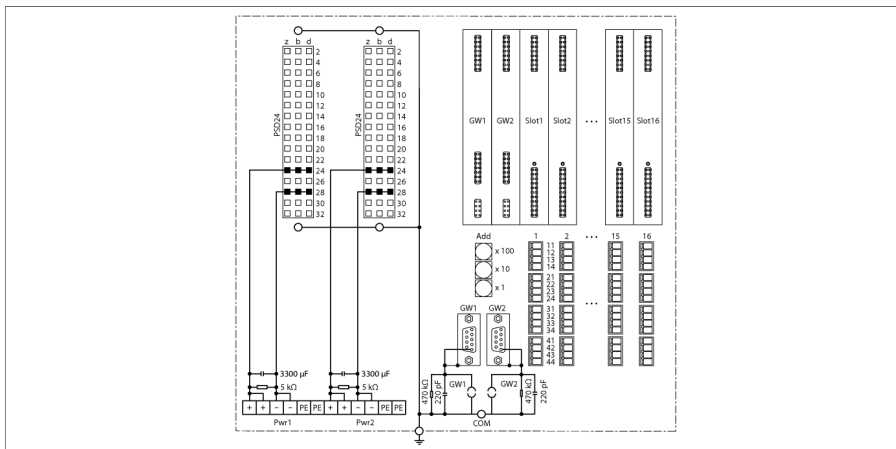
z b d
2
4
6
8
10
12
14
16
18
20
22
24
26
28
30
32
PSD24

z b d
2
4
6
8
10
12
14
16
18
20
22
24
26
28
30
32
PSD24

GW1 GW2 Slot1 Slot2 ... Slot15 Slot16

Add
x 100
x 10
x 1

1 2 ... 15 16
11
12
13
14
21
22
23
24
31
32
33
34
41
42
43
44
...

GW1 GW2

3300 µF
5 kΩ
3300 µF
5 kΩ

+ + – – PE PE + + – – PE PE
Pwr1 Pwr2

470 kΩ
220 pF
GW1
GW2
470 kΩ
220 pF
COM